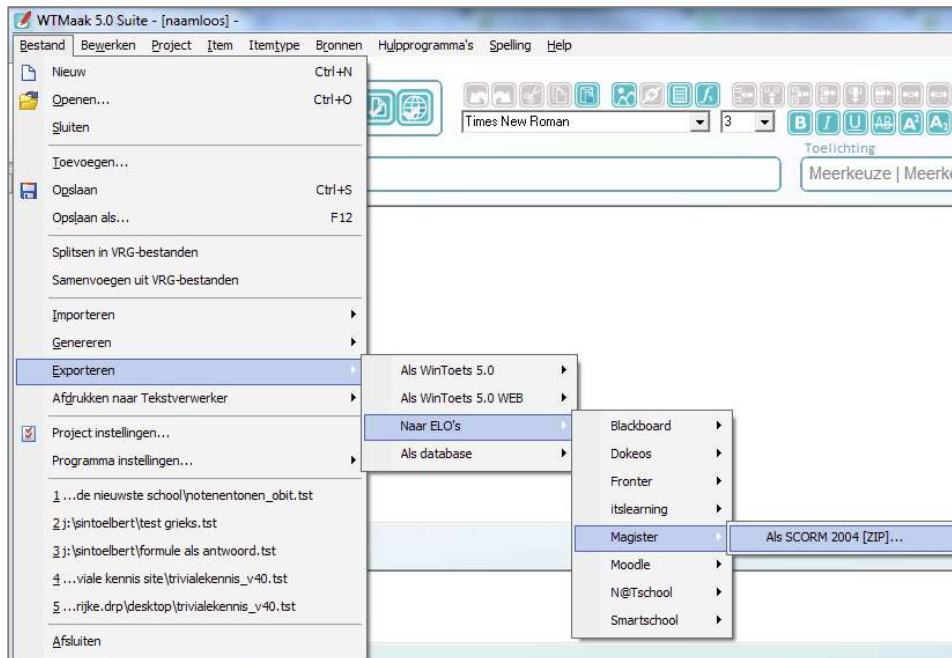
WTMaak 5.0 Suite - [naamloos] -

Bestand Bewerken Project Item Itemtype Bronnen Hulpprogramma's Spelling Help

Nieuw Ctrl+N
Openen... Ctrl+O
Sluiten
Toevoegen...
Opslaan Ctrl+S
Opslaan als... F12
Splitsen in VRG-bestanden
Samenvoegen uit VRG-bestanden
Importeren
Genereren
Exporteren
Afdrukken naar Tekstverwerker
Project instellingen...
Programma instellingen...
1 ...de nieuwste school\notenentonen_obit.tst
2 j:\sintoelbert\test grieks.tst
3 j:\sintoelbert\formule als antwoord.tst
4 ...viale kennis site\trivialekennis_v40.tst
5 ...rijke.drp\desktop\trivialekennis_v40.tst
Afsluiten

Times New Roman
3
Toelichting
Meerkeuze | Meerk

Als WinToets 5.0
Als WinToets 5.0 WEB
Naar ELO's
Als database

Blackboard
Dokeos
Fronter
itslearning
Magister
Moodle
N@Tschool
Smartschool

Als SCORM 2004 [ZIP]...